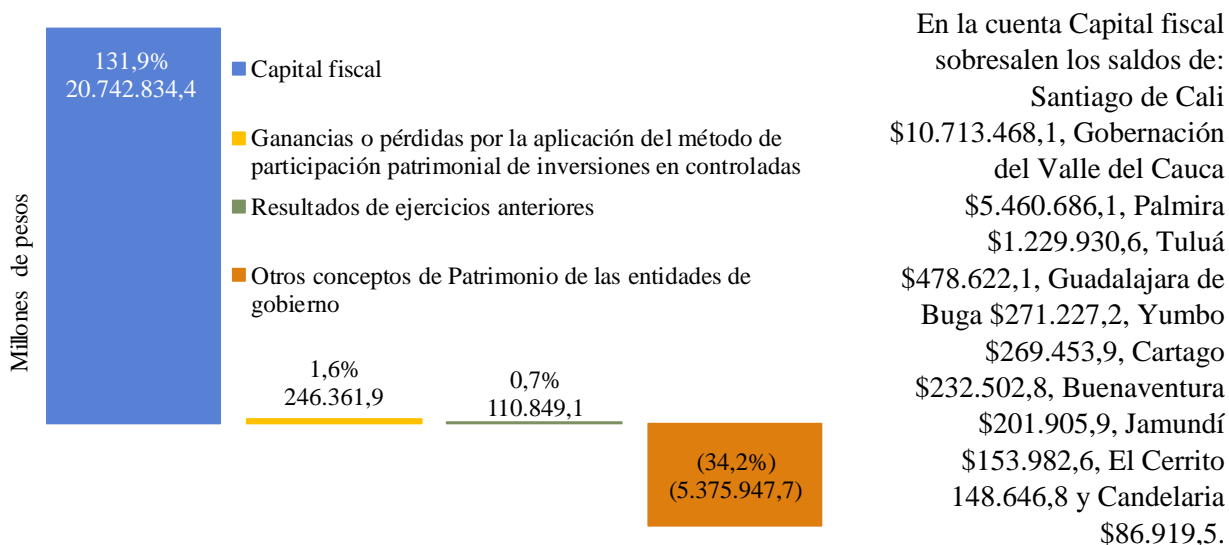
Millones de pesos

131,9%
20.742.834,4

Capital fiscal

Ganancias o pérdidas por la aplicación del método de participación patrimonial de inversiones en controladas

Resultados de ejercicios anteriores

Otros conceptos de Patrimonio de las entidades de gobierno

1,6%
246.361,9

0,7%
110.849,1

(34,2%)
(5.375.947,7)

En la cuenta Capital fiscal sobresalen los saldos de: Santiago de Cali \$10.713.468,1, Gobernación del Valle del Cauca \$5.460.686,1, Palmira \$1.229.930,6, Tuluá \$478.622,1, Guadalajara de Buga \$271.227,2, Yumbo \$269.453,9, Cartago \$232.502,8, Buenaventura \$201.905,9, Jamundí \$153.982,6, El Cerrito 148.646,8 y Candelaria \$86.919,5.